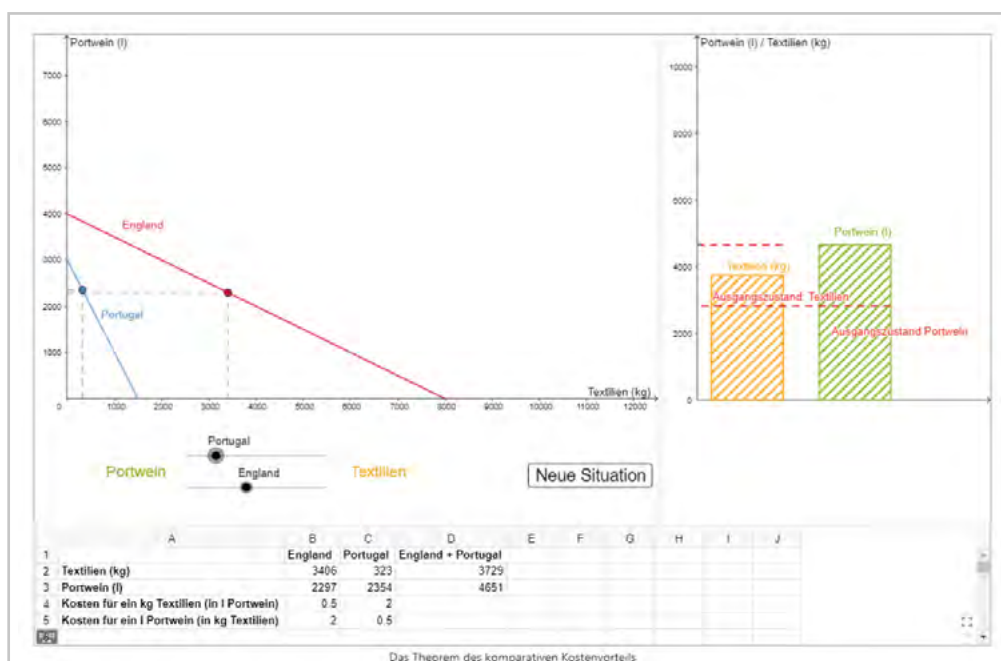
Portwein (l)

7000
6000
5000
4000
3000
2000
1000

England

Portugal

0 1000 2000 3000 4000 5000 6000 7000 8000 9000 10000 11000 12000

Textilien (kg)

Portwein (l) / Textilien (kg)

10000
8000
6000
4000
2000
0

Portwein (l)

Textilien (kg)

Ausgangszustand Textilien

Ausgangszustand Portwein

Portugal

Portwein

England

Textilien

Neue Situation

|   | A | B | C | D | E | F | G | H | I | J |
|---|---|---|---|---|---|---|---|---|---|---|
| 1 |  | England | Portugal | England + Portugal |  |  |  |  |  |  |
| 2 | Textilien (kg) | 3406 | 323 | 3729 |  |  |  |  |  |  |
| 3 | Portwein (l) | 2297 | 2354 | 4651 |  |  |  |  |  |  |
| 4 | Kosten für ein kg Textilien (in l Portwein) | 0.5 | 2 |  |  |  |  |  |  |  |
| 5 | Kosten für ein l Portwein (in kg Textilien) | 2 | 0.5 |  |  |  |  |  |  |  |

Das Theorem des komparativen Kostenvorteils